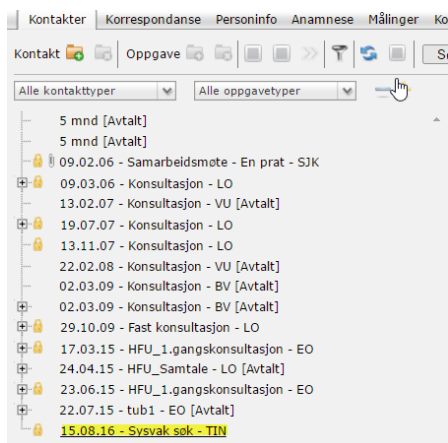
Kontakter | Korrespondanse | Personinfo | Anamnese | Målinger | Ko

Kontakt | Oppgave

Alle kontakttyper | Alle oppgavetyper

5 mnd [Avtalt]
5 mnd [Avtalt]
09.02.06 - Samarbeidsmøte - En prat - SJK
09.03.06 - Konsultasjon - LO
13.02.07 - Konsultasjon - VU [Avtalt]
19.07.07 - Konsultasjon - LO
13.11.07 - Konsultasjon - LO
22.02.08 - Konsultasjon - VU [Avtalt]
02.03.09 - Konsultasjon - BV [Avtalt]
02.03.09 - Konsultasjon - BV [Avtalt]
29.10.09 - Fast konsultasjon - LO
17.03.15 - HFU_1.gangskonsultasjon - EO
24.04.15 - HFU_Samtale - LO [Avtalt]
23.06.15 - HFU_1.gangskonsultasjon - EO
22.07.15 - tub1 - EO [Avtalt]
15.08.16 - Sysvak søk - TIN